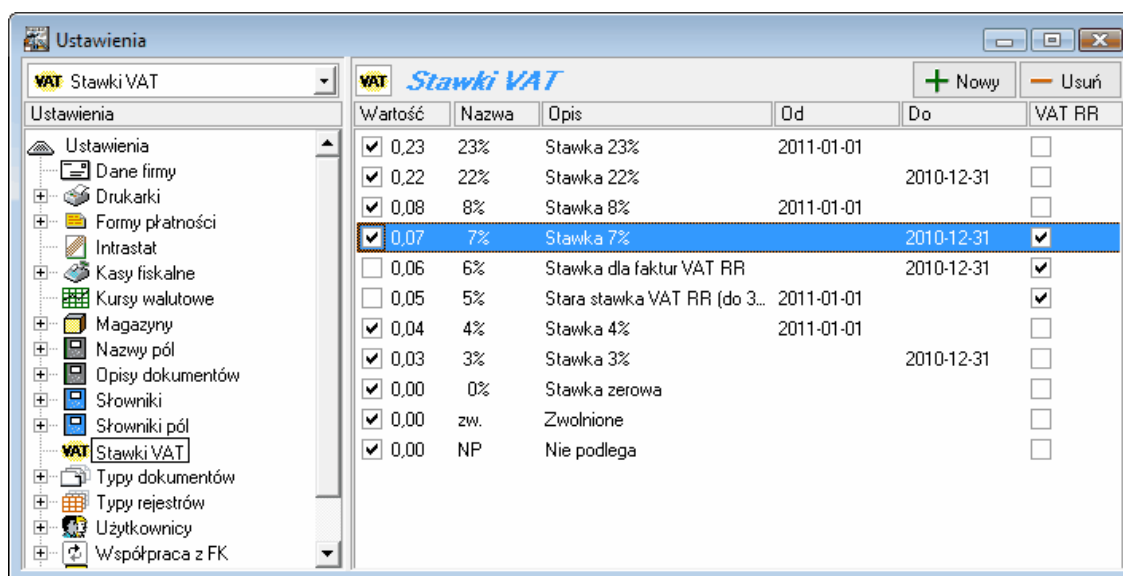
Ustawienia

VAT Stawki VAT

Ustawienia

Ustawienia
Dane firmy
Drukarki
Formy płatności
Intrastat
Kasy fiskalne
Kursy walutowe
Magazyny
Nazwy pól
Opisy dokumentów
Słowniki
Słowniki pól
VAT Stawki VAT
Typy dokumentów
Typy rejestrów
Użytkownicy
Współpraca z FK

VAT Stawki VAT

+ Nowy
— Usuń

| Wartość | Nazwa | Opis | Od | Do | VAT RR |
|---|---|---|---|---|---|
| ☑ 0,23 | 23% | Stawka 23% | 2011-01-01 | | ☐ |
| ☑ 0,22 | 22% | Stawka 22% | | 2010-12-31 | ☐ |
| ☑ 0,08 | 8% | Stawka 8% | 2011-01-01 | | ☐ |
| ☑ 0,07 | 7% | Stawka 7% | | 2010-12-31 | ☑ |
| ☐ 0,06 | 6% | Stawka dla faktur VAT RR | | 2010-12-31 | ☑ |
| ☐ 0,05 | 5% | Stara stawka VAT RR (do 3... | 2011-01-01 | | ☑ |
| ☑ 0,04 | 4% | Stawka 4% | 2011-01-01 | | ☐ |
| ☑ 0,03 | 3% | Stawka 3% | | 2010-12-31 | ☐ |
| ☑ 0,00 | 0% | Stawka zerowa | | | ☐ |
| ☑ 0,00 | zw. | Zwolnione | | | ☐ |
| ☑ 0,00 | NP | Nie podlega | | | ☐ |